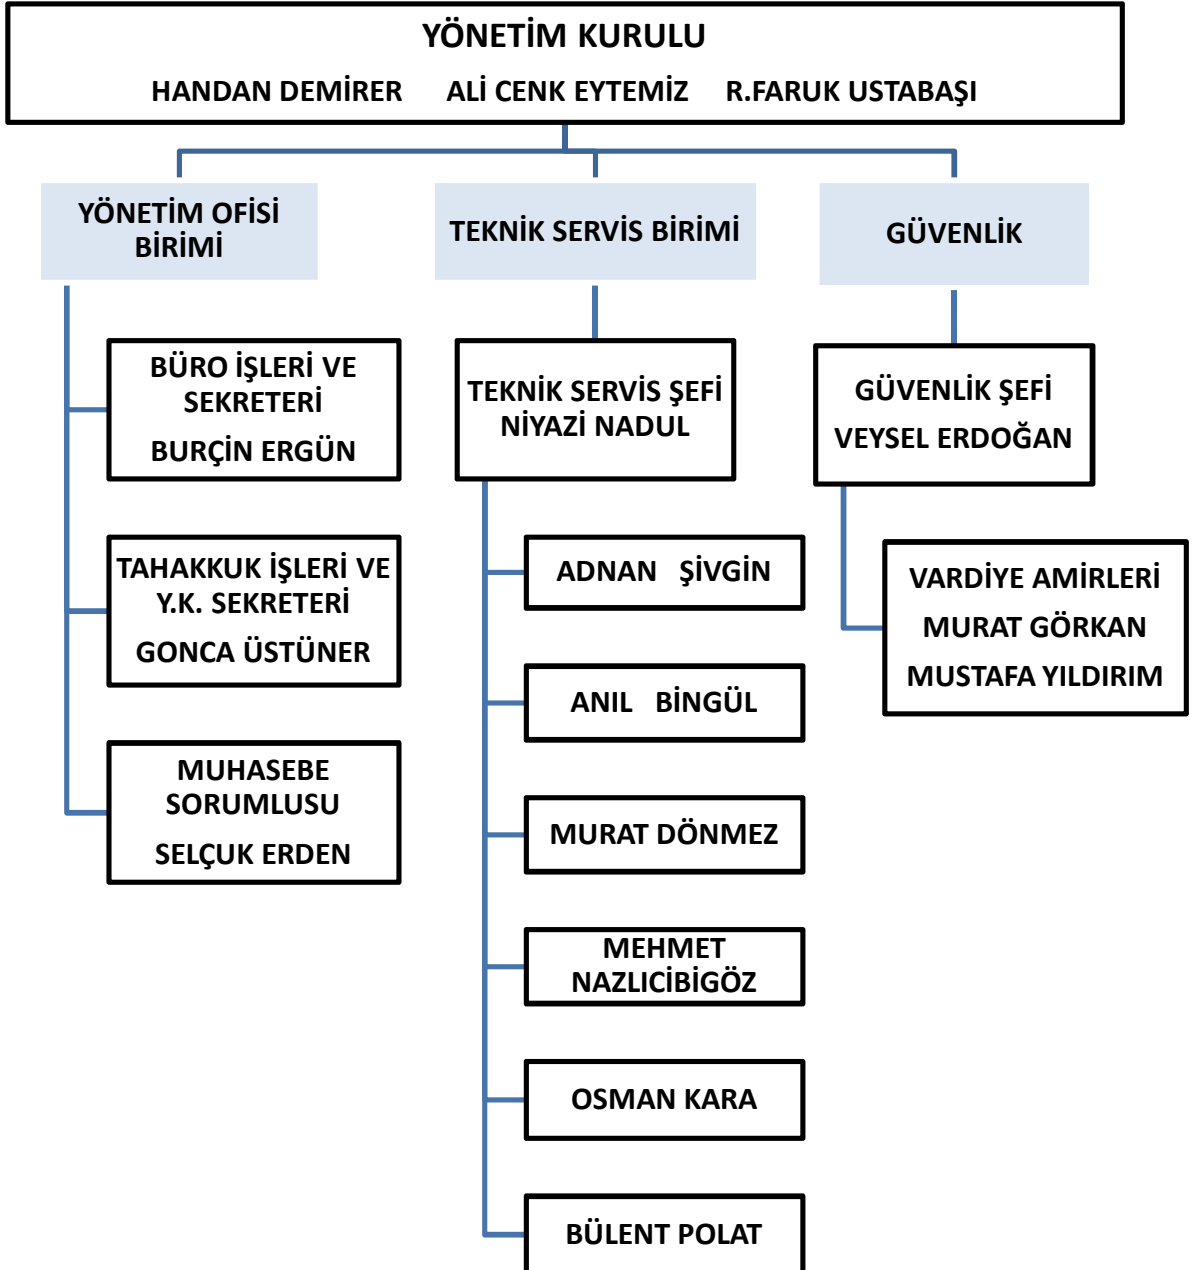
YÖNETİM KURULU
HANDAN DEMİRER ALİ CENK EYTEMİZ R.FARUK USTABAŞI

YÖNETİM OFİSİ BİRİMİ

BÜRO İŞLERİ VE SEKRETERİ
BURÇİN ERGÜN

TAHAKKUK İŞLERİ VE Y.K. SEKRETERİ
GONCA ÜSTÜNER

MUHASEBE SORUMLUSU
SELÇUK ERDEN

TEKNİK SERVİS BİRİMİ

TEKNİK SERVİS ŞEFİ
NİYAZİ NADUL

ADNAN ŞİVGİN

ANIL BİNGÜL

MURAT DÖNMEZ

MEHMET NAZLICIBİGÖZ

OSMAN KARA

BÜLENT POLAT

GÜVENLİK

GÜVENLİK ŞEFİ
VEYSEL ERDOĞAN

VARDİYE AMİRLERİ
MURAT GÖRKAN
MUSTAFA YILDIRIM